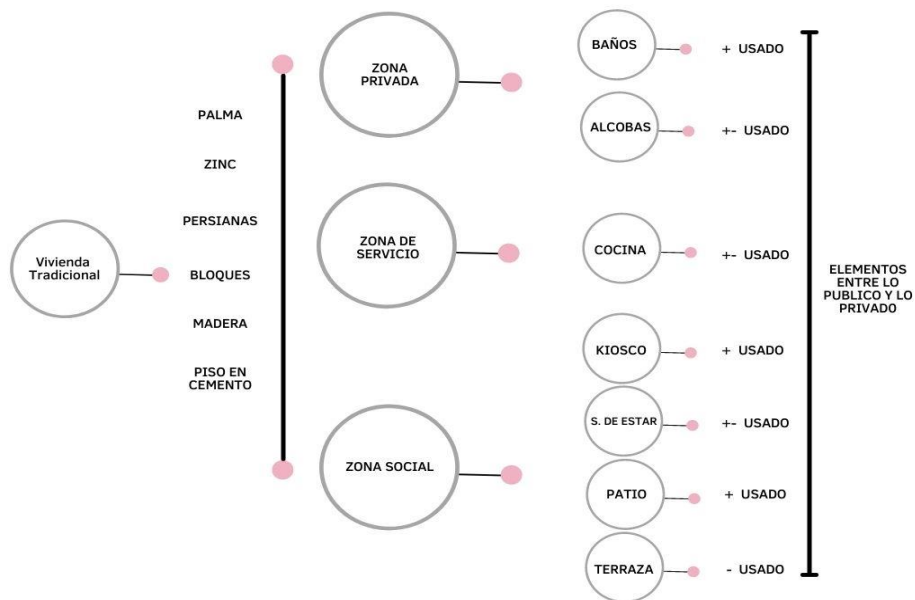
Vivienda Tradicional

PALMA

ZINC

PERSIANAS

BLOQUES

MADERA

PISO EN CEMENTO

ZONA PRIVADA

ZONA DE SERVICIO

ZONA SOCIAL

BAÑOS + USADO

ALCOBAS +- USADO

COCINA +- USADO

KIOSCO + USADO

S. DE ESTAR +- USADO

PATIO + USADO

TERRAZA - USADO

ELEMENTOS ENTRE LO PUBLICO Y LO PRIVADO